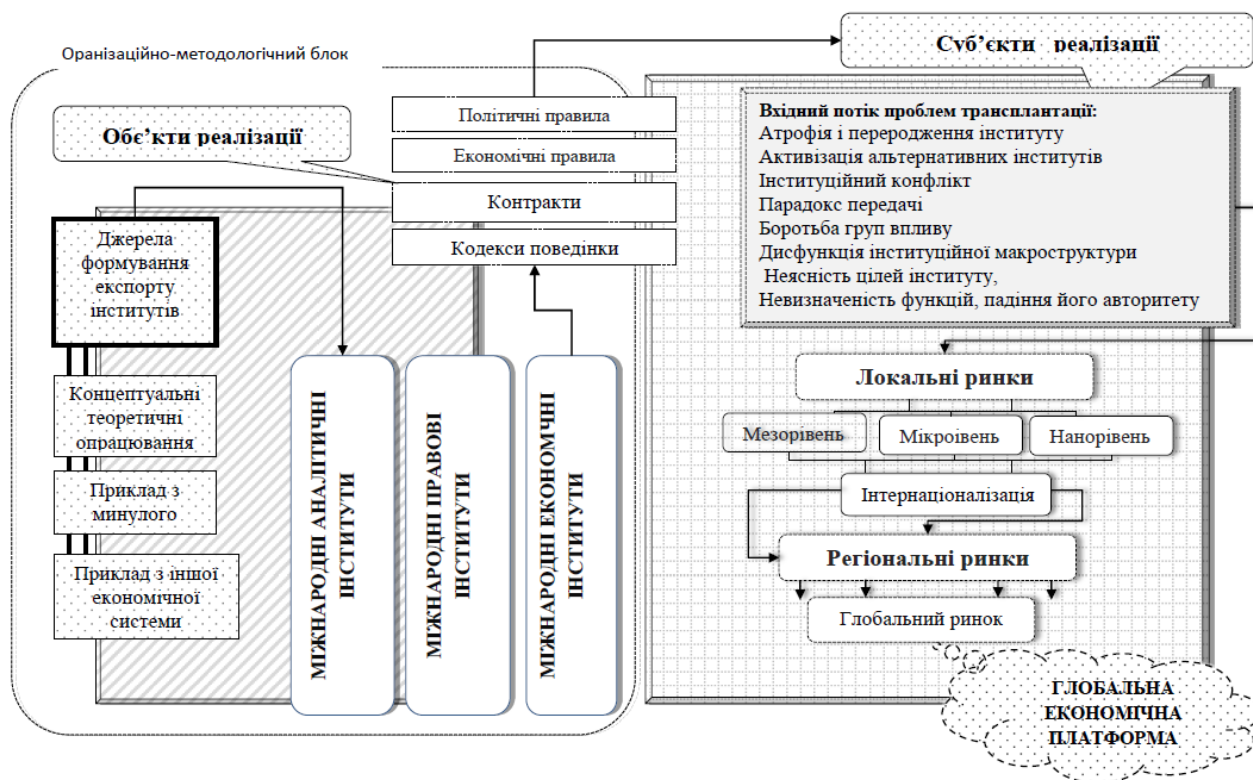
Оранізаційно-методологічний блок

Суб'єкти реалізації

Політичні правила

Економічні правила

Контракти

Кодекси поведінки

Обє'кти реалізації

Вхідний потік проблем трансплантації:
Атрофія і переродження інституту
Активізація альтернативних інститутів
Інституційний конфлікт
Парадокс передачі
Боротьба груп впливу
Дисфункція інституційної макроструктури
Неясність цілей інституту,
Невизначеність функцій, падіння його авторитету

Джерела формування експорту інститутів

Концептуальні теоретичні опрацювання

Приклад з минулого

Приклад з іншої економічної системи

МІЖНАРОДНІ АНАЛІТИЧНІ ІНСТИТУТИ

МІЖНАРОДНІ ПРАВОВІ ІНСТИТУТИ

МІЖНАРОДНІ ЕКОНОМЧНІ ІНСТИТУТИ

Локальні ринки

Мезорівень

Мікроівень

Нанорівень

Інтернаціоналізація

Регіональні ринки

Глобальний ринок

ГЛОБАЛЬНА ЕКОНОМІЧНА ПЛАТФОРМА